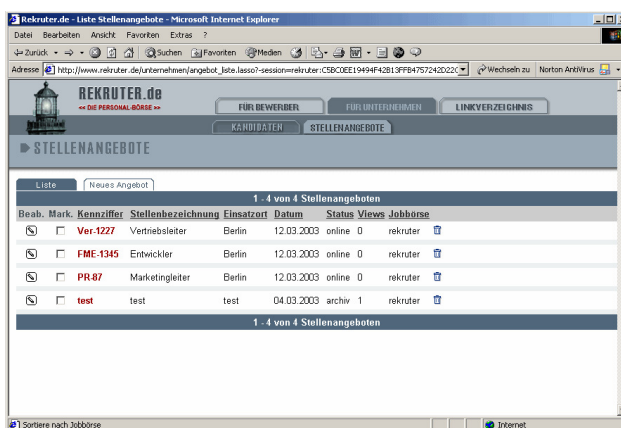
Rekruter.de - Liste Stellenangebote - Microsoft Internet Explorer

Datei Bearbeiten Ansicht Favoriten Extras ?

Zurück Suchen Favoriten Medien

Adresse http://www.rekruter.de/unternehmen/angebot_liste.lasso?-session=rekruter:C5BC0EE19494F42B13FF84757242D22C Wechseln zu Norton AntiVirus

REKRUTER.de
<< DIE PERSONAL-BÖRSE >>

FÜR BEWERBER FÜR UNTERNEHMEN LINKVERZEICHNIS

KANDIDATEN STELLENANGEBOTE

STELLENANGEBOTE

Liste Neues Angebot

1 - 4 von 4 Stellenangeboten

| Beab. | Mark. | Kennziffer | Stellenbezeichnung | Einsatzort | Datum | Status | Views | Jobbörse | |
|---|---|---|---|---|---|---|---|---|---|
| | | Ver-1227 | Vertriebsleiter | Berlin | 12.03.2003 | online | 0 | rekruter | |
| | | FME-1345 | Entwickler | Berlin | 12.03.2003 | online | 0 | rekruter | |
| | | PR-87 | Marketingleiter | Berlin | 12.03.2003 | online | 0 | rekruter | |
| | | test | test | test | 04.03.2003 | archiv | 1 | rekruter | |

1 - 4 von 4 Stellenangeboten

Sortiere nach Jobbörse

Internet